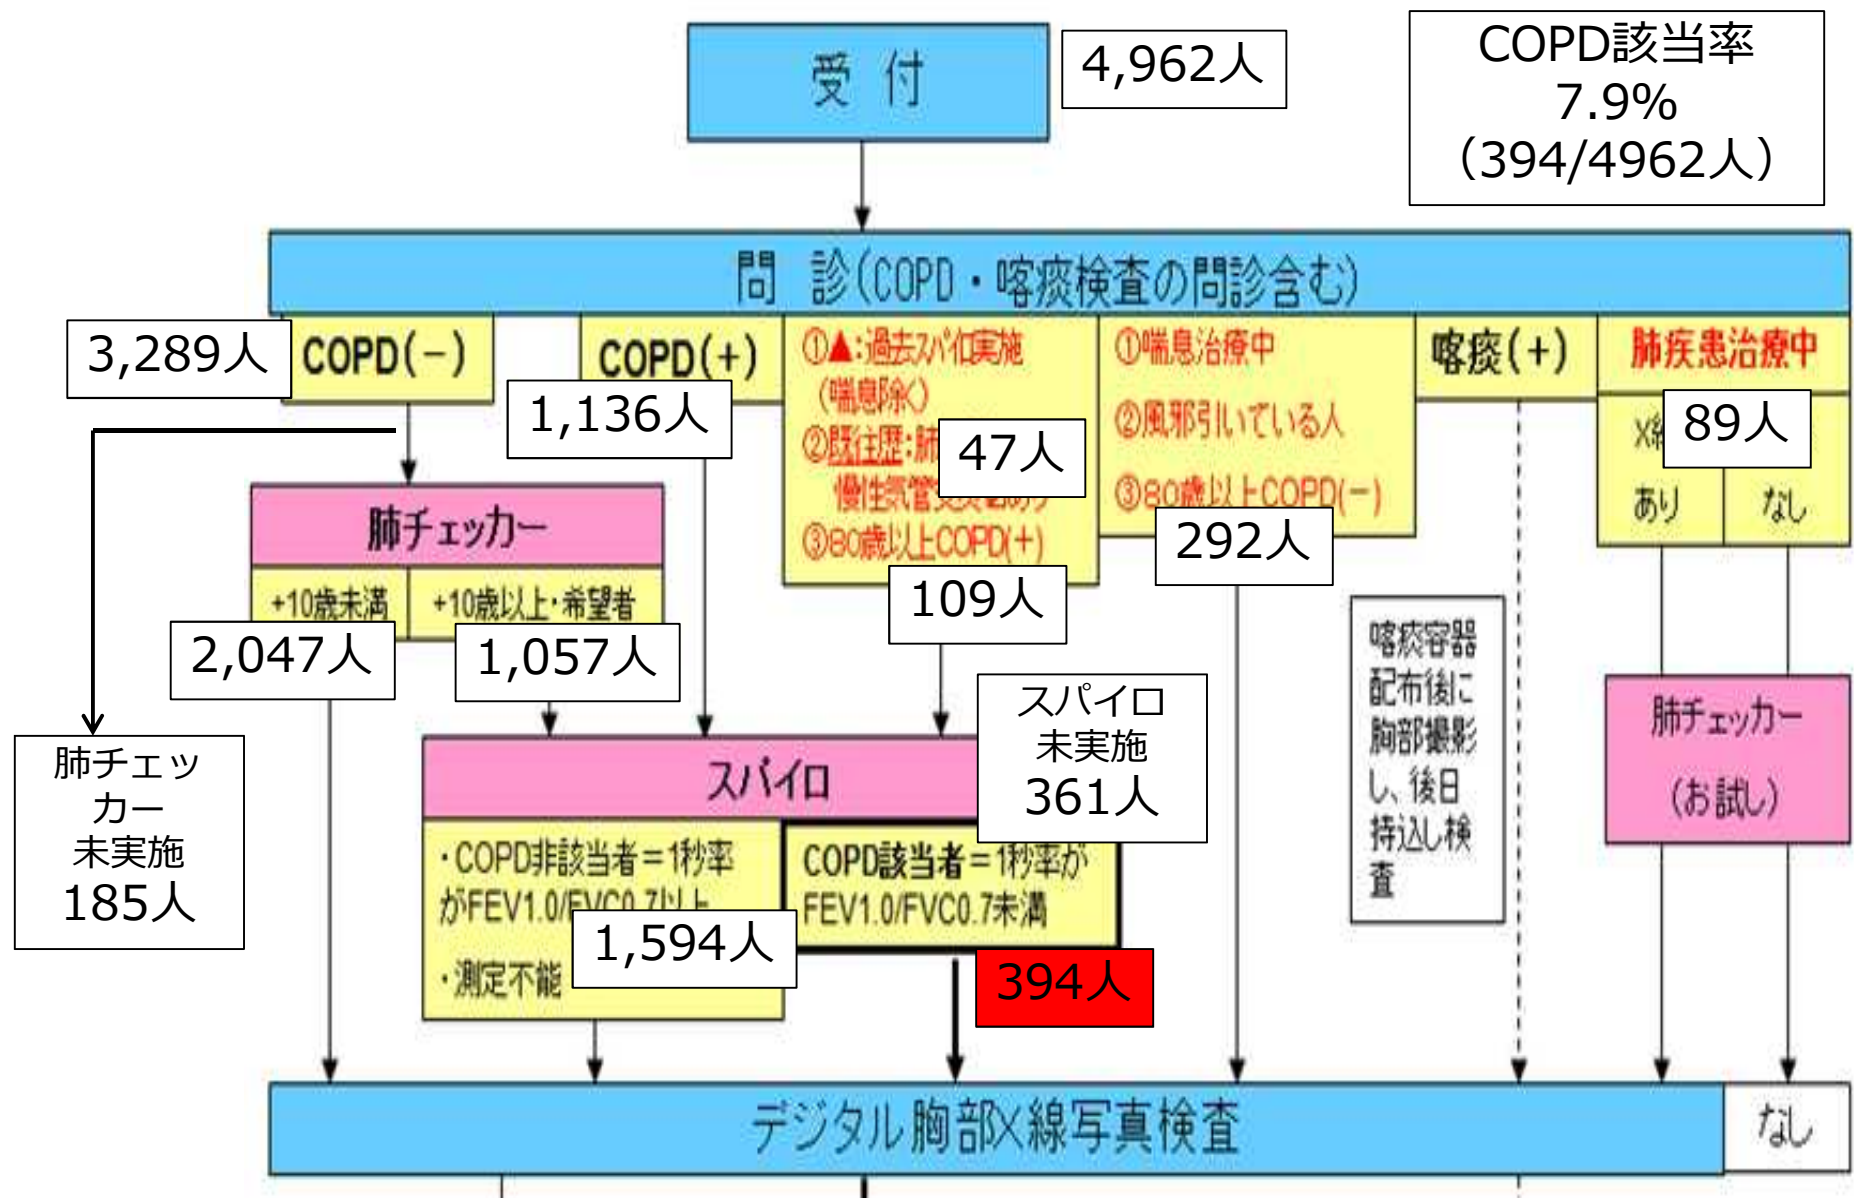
受 付

4,962人

COPD該当率
7.9%
(394/4962人)

問 診(COPD・喀痰検査の問診含む)

3,289人

COPD(−)

COPD(+)

1,136人

①▲:過去スパイロ実施 (喘息除く)
②既往歴:肺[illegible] 慢性気管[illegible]
③80歳以上COPD(+)

47人

①喘息治療中
②風邪引いている人
③80歳以上COPD(−)

喀痰(+)

肺疾患治療中

X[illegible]

89人

あり

なし

肺チェッカー

+10歳未満

+10歳以上・希望者

2,047人

1,057人

109人

292人

喀痰容器配布後に胸部撮影し、後日持込し検査

肺チェッカー (お試し)

肺チェッカー未実施
185人

スパイロ

スパイロ未実施
361人

・COPD非該当者=1秒率がFEV1.0/FVC0.7以上
・測定不能

1,594人

COPD該当者=1秒率がFEV1.0/FVC0.7未満

394人

デジタル胸部X線写真検査

なし